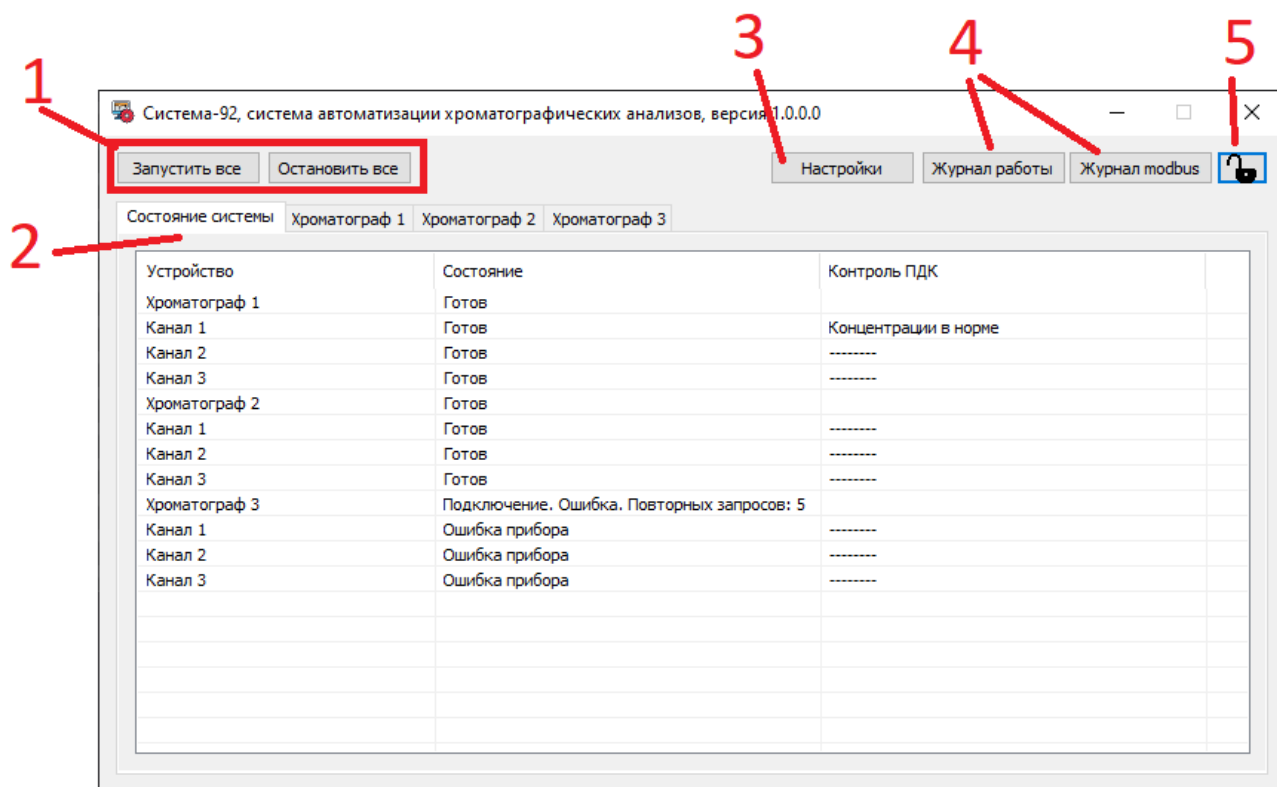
1 3 4 5

Система-92, система автоматизации хроматографических анализов, версия 1.0.0.0

Запустить все | Остановить все

Настройки | Журнал работы | Журнал modbus

2

Состояние системы | Хроматограф 1 | Хроматограф 2 | Хроматограф 3

| Устройство | Состояние | Контроль ПДК |
|---|---|---|
| Хроматограф 1 | Готов | |
| Канал 1 | Готов | Концентрации в норме |
| Канал 2 | Готов | -------- |
| Канал 3 | Готов | -------- |
| Хроматограф 2 | Готов | |
| Канал 1 | Готов | -------- |
| Канал 2 | Готов | -------- |
| Канал 3 | Готов | -------- |
| Хроматограф 3 | Подключение. Ошибка. Повторных запросов: 5 | |
| Канал 1 | Ошибка прибора | -------- |
| Канал 2 | Ошибка прибора | -------- |
| Канал 3 | Ошибка прибора | -------- |